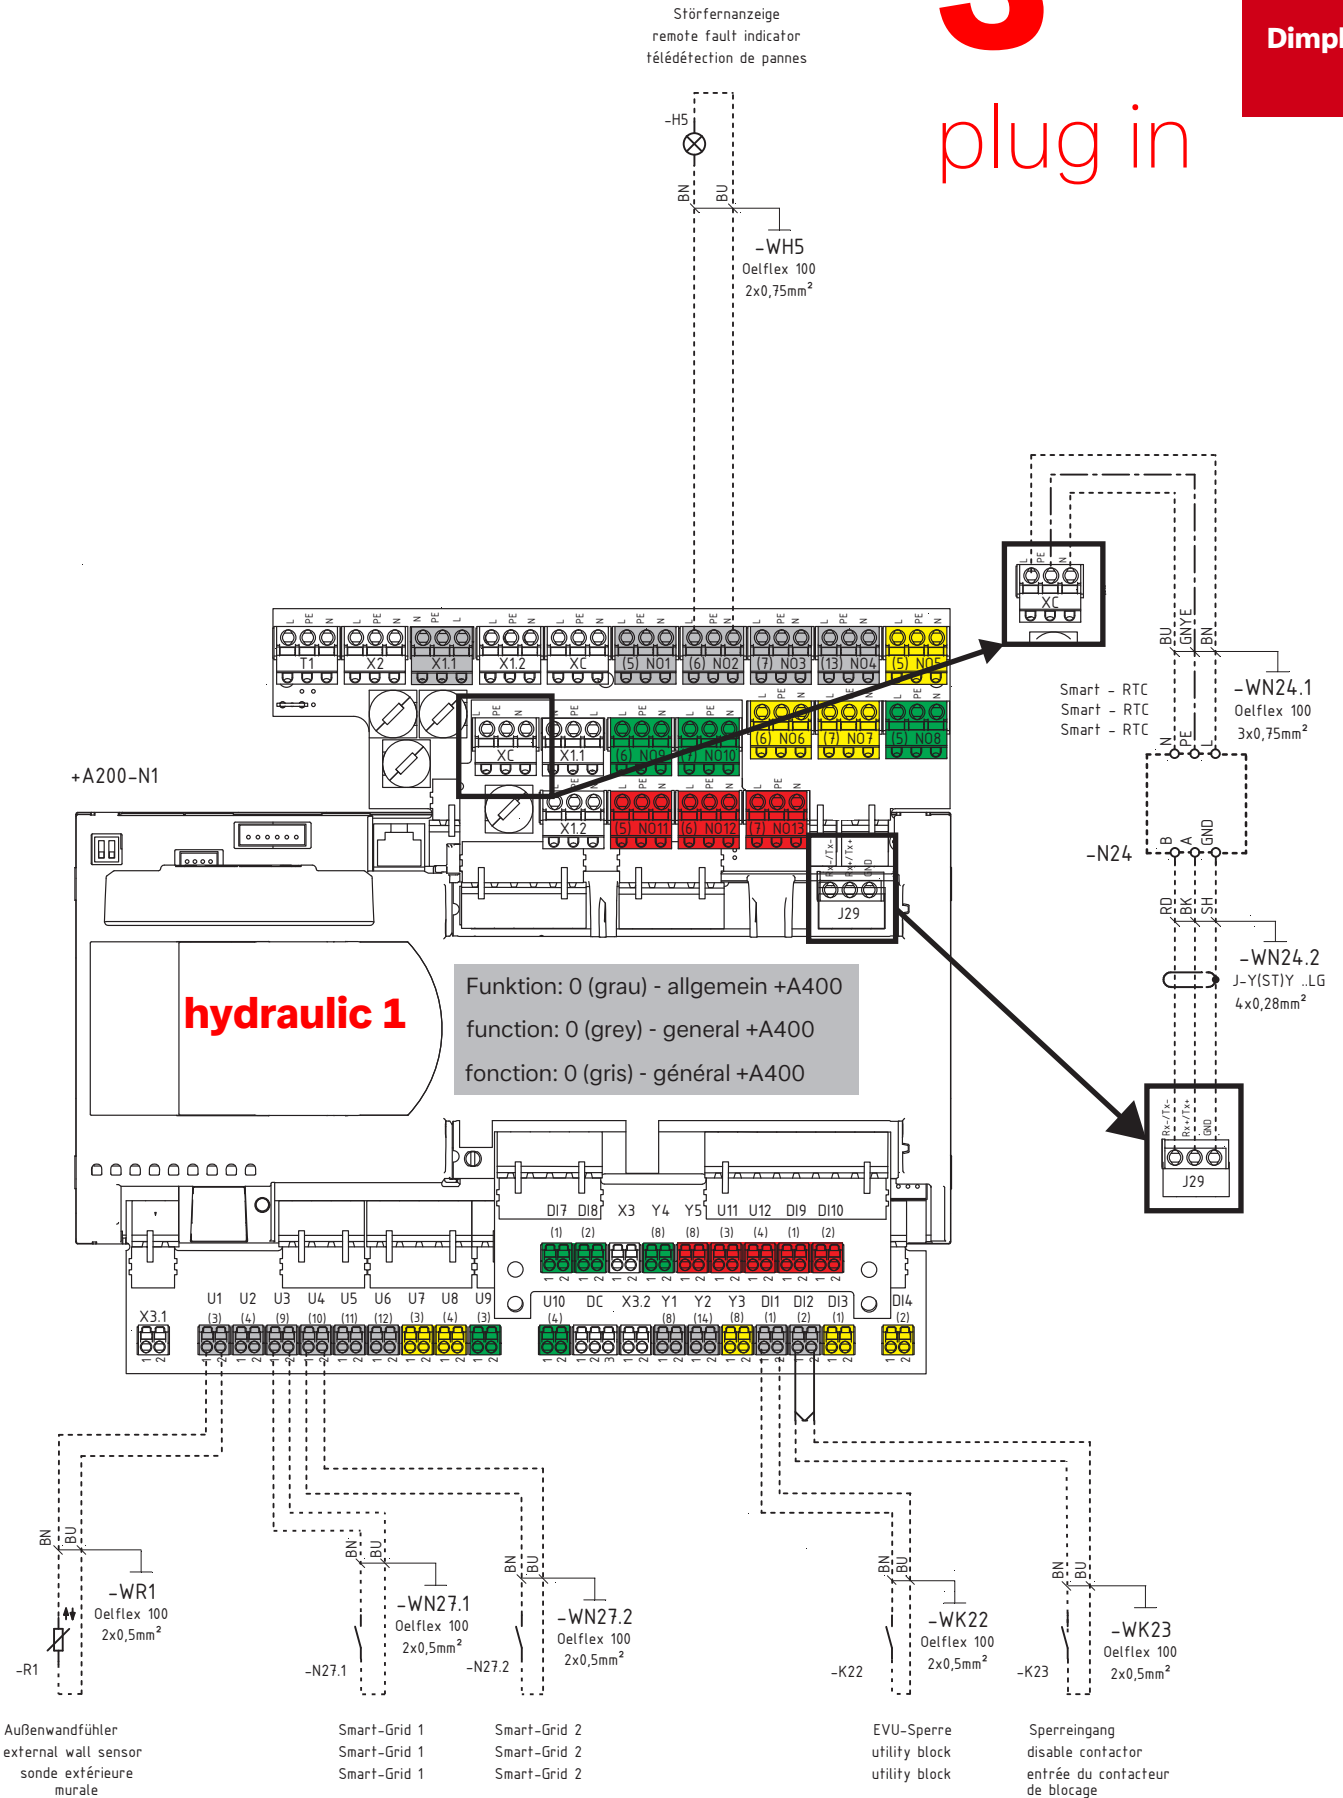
Störfernanzeige
remote fault indicator
télédétection de pannes

Dimpl

plug in

-H5

BN BU

-WH5
Oelflex 100
2x0,75mm²

+A200-N1

L PE N L PE N L PE N L PE N L PE N L PE N L PE N L PE N L PE N L PE N

T1 X2 X1.1 X1.2 XC (5) NO1 (6) NO2 (7) NO3 (13) NO4 (5) NO5

XC X1.1 (6) NO9 (7) NO10 (6) NO6 (7) NO7 (5) NO8

X1.2 (5) NO11 (6) NO12 (7) NO13

Rx-/Tx- Rx+/Tx+ GND
J29

XC

BU GNYE BN

Smart - RTC
Smart - RTC
Smart - RTC

-WN24.1
Oelflex 100
3x0,75mm²

N PE

-N24

B A GND

RD BK SH

-WN24.2
J-Y(ST)Y ..LG
4x0,28mm²

Rx-/Tx- Rx+/Tx+ GND
J29

hydraulic 1

Funktion: 0 (grau) - allgemein +A400
function: 0 (grey) - general +A400
fonction: 0 (gris) - général +A400

DI7 DI8 X3 Y4 Y5 U11 U12 DI9 DI10
(1) (2) (8) (8) (3) (4) (1) (2)

X3.1 U1 U2 U3 U4 U5 U6 U7 U8 U9
(3) (4) (9) (10) (11) (12) (3) (4) (3)

U10 DC X3.2 Y1 Y2 Y3 DI1 DI2 DI3 DI4
(4) (8) (14) (8) (1) (2) (1) (2)

BN BU
-WR1
Oelflex 100
2x0,5mm²
-R1

BN BU
-WN27.1
Oelflex 100
2x0,5mm²
-N27.1

BN BU
-WN27.2
Oelflex 100
2x0,5mm²
-N27.2

BN BU
-WK22
Oelflex 100
2x0,5mm²
-K22

BN BU
-WK23
Oelflex 100
2x0,5mm²
-K23

Außenwandfühler
external wall sensor
sonde extérieure murale

Smart-Grid 1
Smart-Grid 1
Smart-Grid 1

Smart-Grid 2
Smart-Grid 2
Smart-Grid 2

EVU-Sperre
utility block
utility block

Sperreingang
disable contactor
entrée du contacteur de blocage